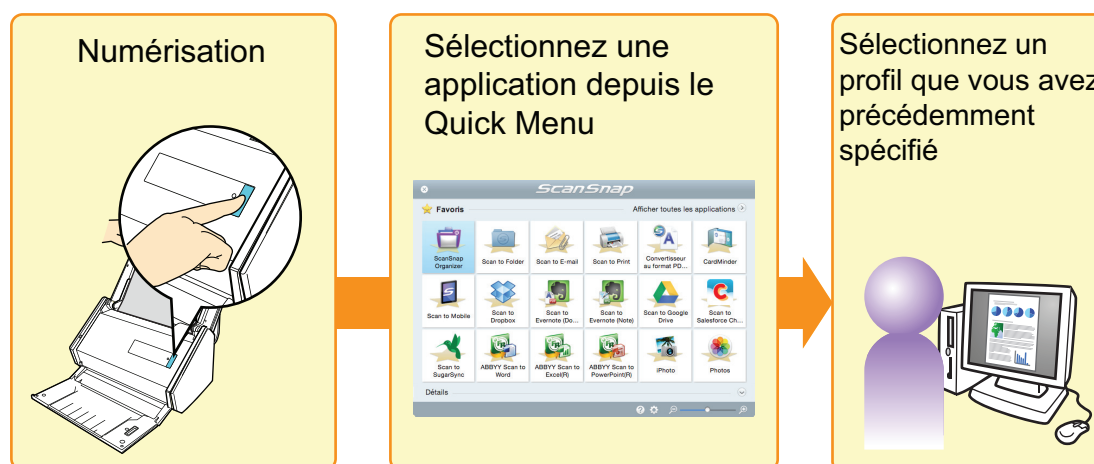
Numérisation

Sélectionnez une application depuis le Quick Menu

ScanSnap

Favoris

Afficher toutes les applications

ScanSnap Organizer

Scan to Folder

Scan to E-mail

Scan to Print

Convertisseur au format PD...

CardMinder

Scan to Mobile

Scan to Dropbox

Scan to Evernote (Do...

Scan to Evernote (Note)

Scan to Google Drive

Scan to Salesforce Ch...

Scan to SugarSync

ABBYY Scan to Word

ABBYY Scan to Excel(R)

ABBYY Scan to PowerPoint(R)

iPhoto

Photos

Détails

Sélectionnez un profil que vous avez précédemment spécifié